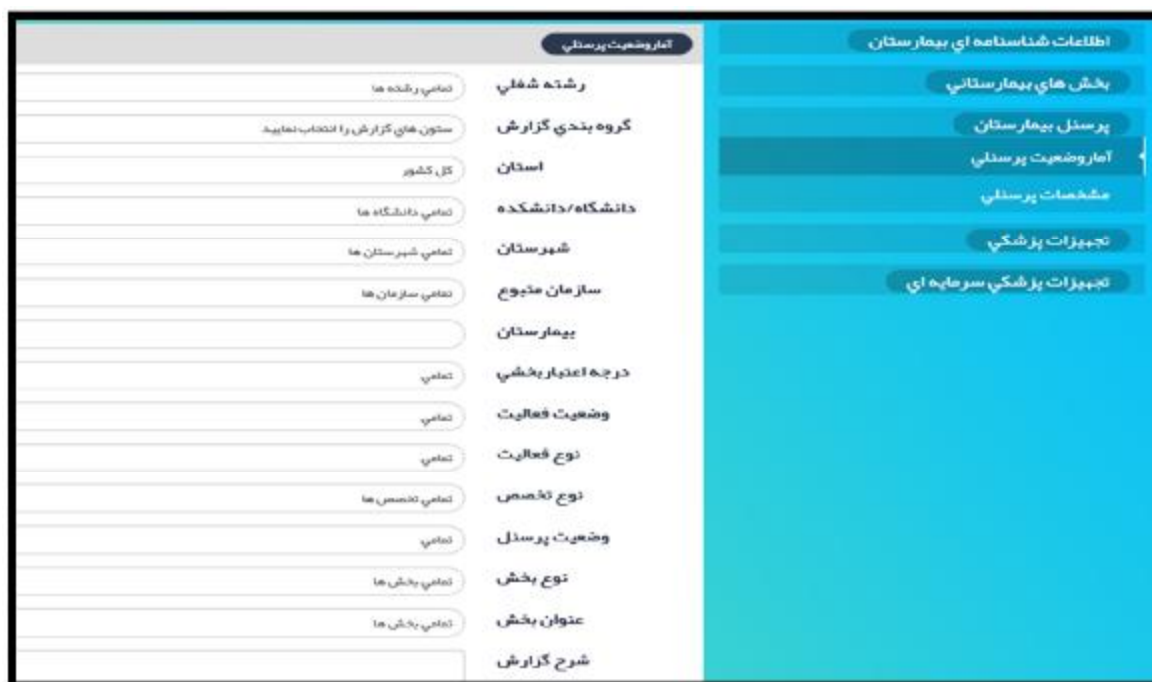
اطلاعات شناسنامه اي بيمارستان
بخش هاي بيمارستاني
پرسنل بيمارستان
آمار وضعيت پرسنلي
مشخصات پرسنلي
تجهيزات پزشكي
تجهيزات پزشكي سرمايه اي

آمار وضعيت پرسنلي

| | |
|---|---|
| رشته شغلي | تمامي رشته ها |
| گروه بندي گزارش | ستون هاي گزارش را انتخاب نماييد |
| استان | كل كشور |
| دانشگاه/دانشكده | تمامي دانشگاه ها |
| شهرستان | تمامي شهرستان ها |
| سازمان متبوع | تمامي سازمان ها |
| بيمارستان | |
| درجه اعتبار بخشي | تمامي |
| وضعيت فعاليت | تمامي |
| نوع فعاليت | تمامي |
| نوع تخصص | تمامي تخصص ها |
| وضعيت پرسنل | تمامي |
| نوع بخش | تمامي بخش ها |
| عنوان بخش | تمامي بخش ها |
| شرح گزارش | |